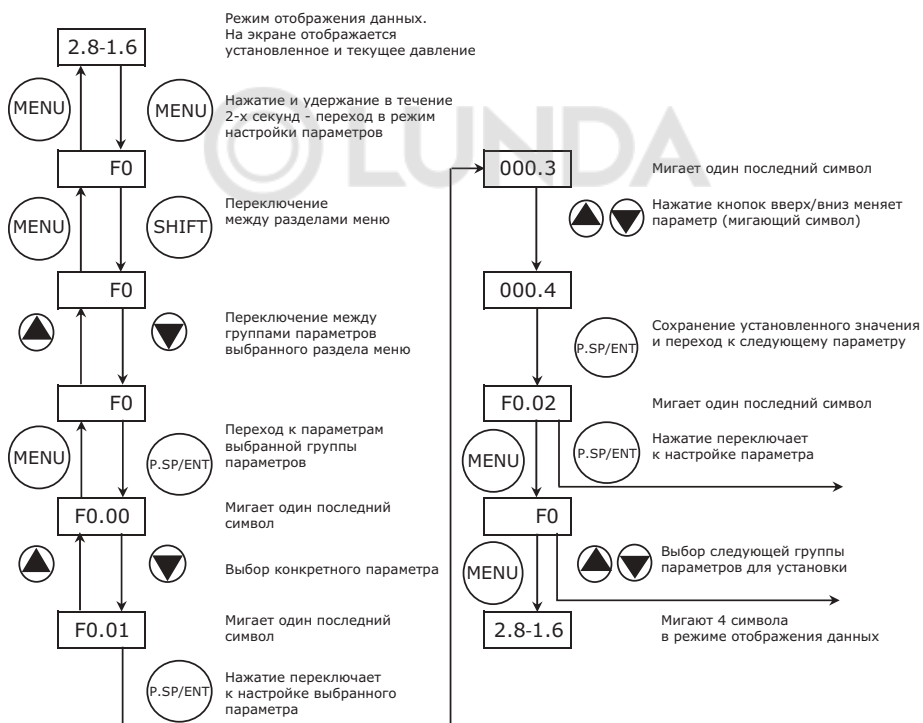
2.8-1.6

Режим отображения данных. На экране отображается установленное и текущее давление

MENU

MENU

Нажатие и удержание в течение 2-х секунд - переход в режим настройки параметров

LUNDA

F0

MENU

SHIFT

Переключение между разделами меню

F0

Переключение между группами параметров выбранного раздела меню

F0

MENU

P.SP/ENT

Переход к параметрам выбранной группы параметров

F0.00

Мигает один последний символ

Выбор конкретного параметра

F0.01

Мигает один последний символ

P.SP/ENT

Нажатие переключает к настройке выбранного параметра

000.3

Мигает один последний символ

Нажатие кнопок вверх/вниз меняет параметр (мигающий символ)

000.4

P.SP/ENT

Сохранение установленного значения и переход к следующему параметру

F0.02

Мигает один последний символ

MENU

P.SP/ENT

Нажатие переключает к настройке параметра

F0

MENU

Выбор следующей группы параметров для установки

2.8-1.6

Мигают 4 символа в режиме отображения данных